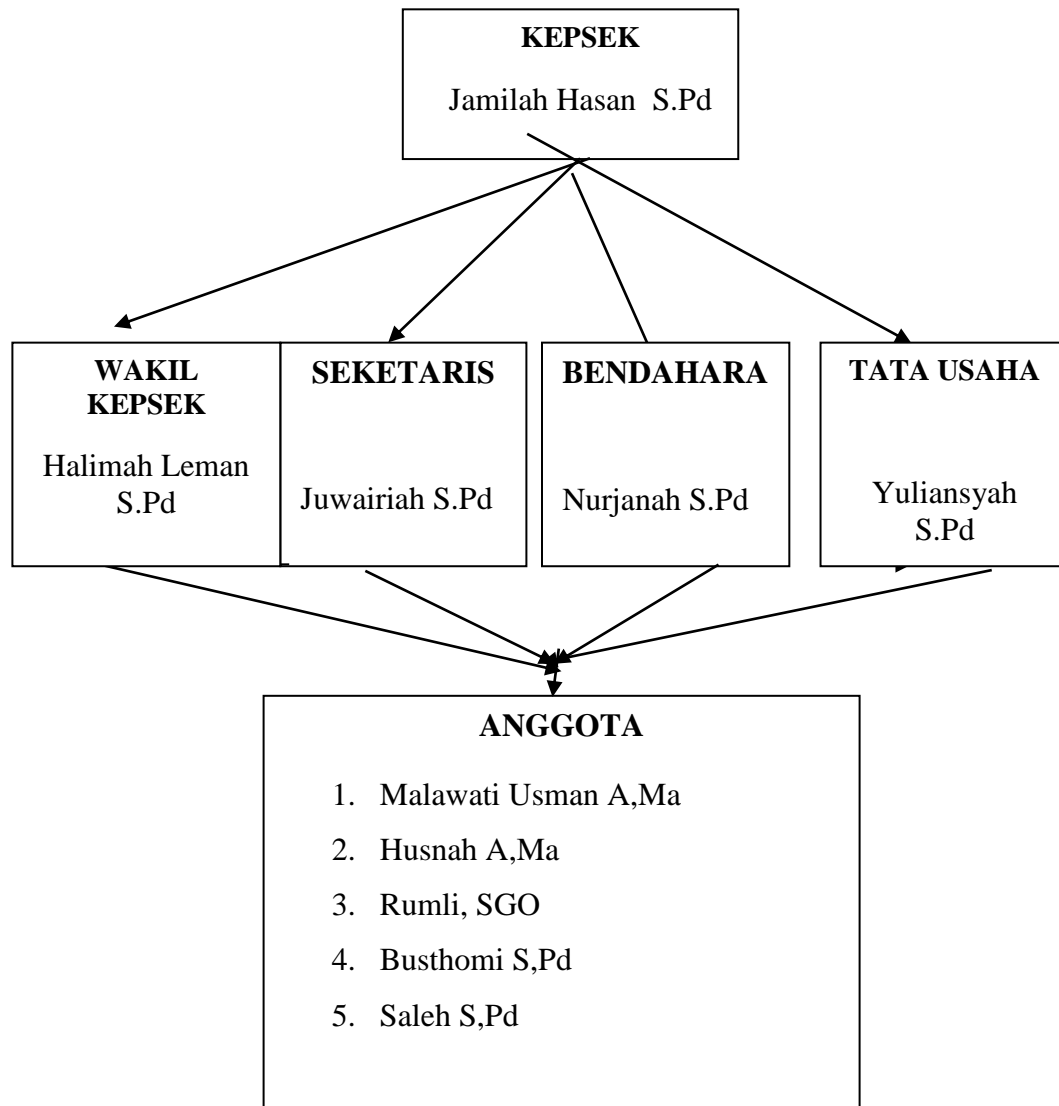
KEPSEK

Jamilah Hasan S.Pd

WAKIL KEPSEK

Halimah Leman S.Pd

SEKETARIS

Juwairiah S.Pd

BENDAHARA

Nurjanah S.Pd

TATA USAHA

Yuliansyah S.Pd

ANGGOTA

1. Malawati Usman A,Ma
2. Husnah A,Ma
3. Rumli, SGO
4. Busthomi S,Pd
5. Saleh S,Pd